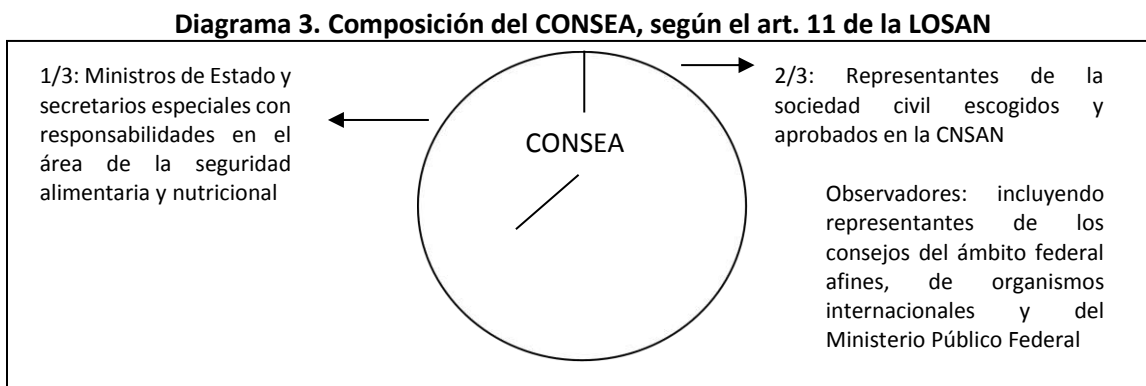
Diagrama 3. Composición del CONSEA, según el art. 11 de la LOSAN

1/3: Ministros de Estado y secretarios especiales con responsabilidades en el área de la seguridad alimentaria y nutricional

CONSEA

2/3: Representantes de la sociedad civil escogidos y aprobados en la CNSAN

Observadores: incluyendo representantes de los consejos del ámbito federal afines, de organismos internacionales y del Ministerio Público Federal